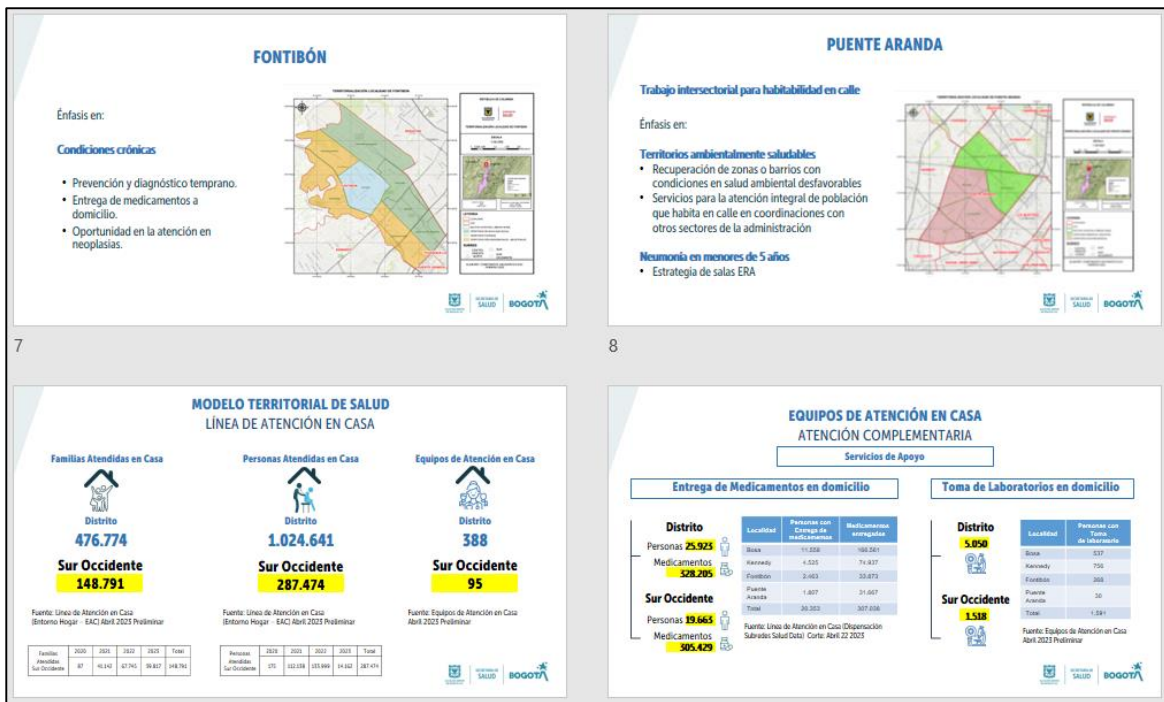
FONTIBÓN

Énfasis en:

Condiciones crónicas

• Prevención y diagnóstico temprano.
• Entrega de medicamentos a domicilio.
• Oportunidad en la atención en neoplasias.

SALUD BOGOTÁ

7

PUENTE ARANDA

Trabajo intersectorial para habitabilidad en calle

Énfasis en:

Territorios ambientalmente saludables
• Recuperación de zonas o barrios con condiciones en salud ambiental desfavorables
• Servicios para la atención integral de población que habita en calle en coordinaciones con otros sectores de la administración

Neumonía en menores de 5 años
• Estrategia de salas ERA

SALUD BOGOTÁ

8

MODELO TERRITORIAL DE SALUD
LÍNEA DE ATENCIÓN EN CASA

Familias Atendidas en Casa
Distrito
476.774
Sur Occidente
148.791
Fuente: Línea de Atención en Casa (Entorno Hogar - EAC) Abril 2023 Preliminar

| | 2020 | 2021 | 2022 | 2023 | Total |
|---|---|---|---|---|---|
| Familias Atendidas Sur Occidente | 87 | 40.142 | 67.745 | 39.817 | 148.791 |

Personas Atendidas en Casa
Distrito
1.024.641
Sur Occidente
287.474
Fuente: Línea de Atención en Casa (Entorno Hogar - EAC) Abril 2023 Preliminar

| | 2020 | 2021 | 2022 | 2023 | Total |
|---|---|---|---|---|---|
| Personas Atendidas Sur Occidente | 171 | 102.558 | 155.889 | 14.162 | 287.474 |

Equipos de Atención en Casa
Distrito
388
Sur Occidente
95
Fuente: Equipos de Atención en Casa Abril 2023 Preliminar

SALUD BOGOTÁ

EQUIPOS DE ATENCIÓN EN CASA
ATENCIÓN COMPLEMENTARIA
Servicios de Apoyo

Entrega de Medicamentos en domicilio

Distrito
Personas 25.923
Medicamentos 328.205
Sur Occidente
Personas 19.665
Medicamentos 305.429

| Localidad | Personas con Entrega de medicamentos | Medicamentos entregados |
|---|---|---|
| Bosa | 11.558 | 166.561 |
| Kennedy | 4.525 | 74.937 |
| Fontibón | 2.463 | 33.873 |
| Puente Aranda | 1.807 | 31.067 |
| Total | 20.353 | 307.038 |

Fuente: Línea de Atención en Casa (Dispensación Subredes Salud Data) Corte: Abril 22 2023

Toma de Laboratorios en domicilio

Distrito
5.050
Sur Occidente
1.518

| Localidad | Personas con Toma de laboratorio |
|---|---|
| Bosa | 537 |
| Kennedy | 750 |
| Fontibón | 388 |
| Puente Aranda | 30 |
| Total | 1.581 |

Fuente: Equipos de Atención en Casa Abril 2023 Preliminar

SALUD BOGOTÁ